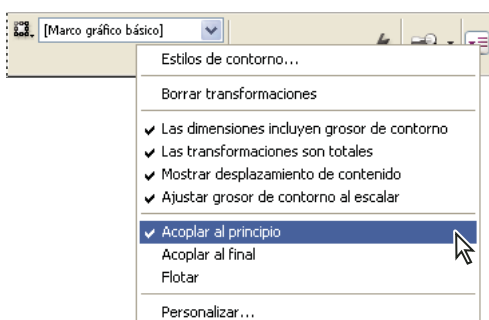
[Marco gráfico básico]

Estilos de contorno...

Borrar transformaciones

✔ Las dimensiones incluyen grosor de contorno
✔ Las transformaciones son totales
✔ Mostrar desplazamiento de contenido
✔ Ajustar grosor de contorno al escalar

✔ Acoplar al principio
Acoplar al final
Flotar

Personalizar...